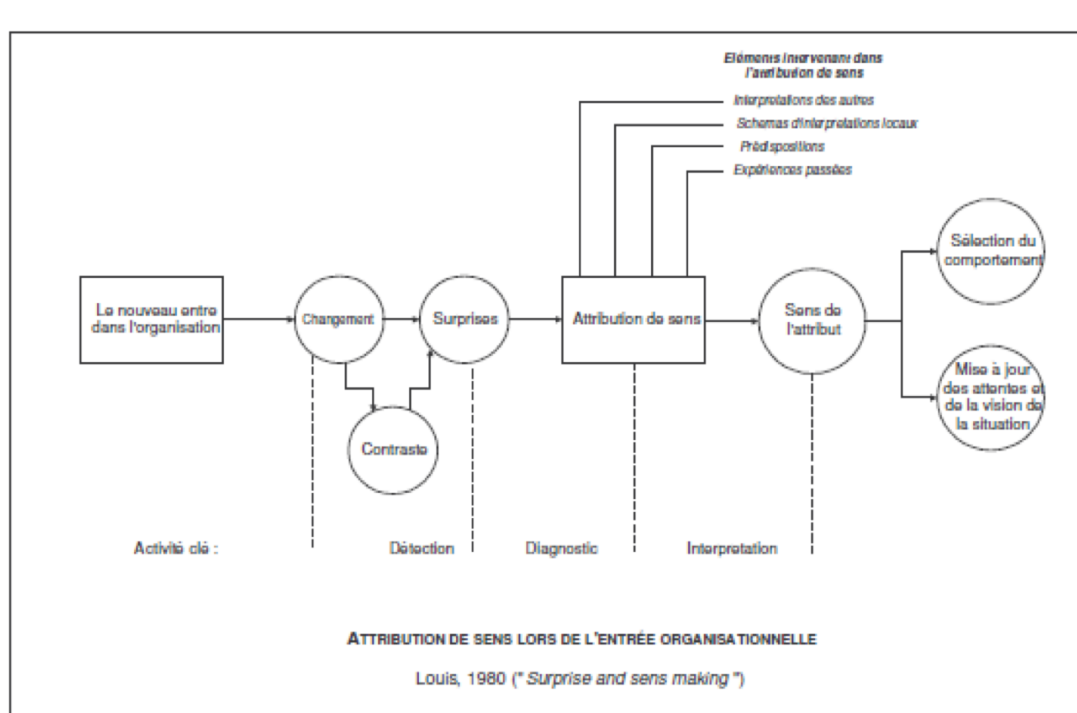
Eléments intervenant dans l'attribution de sens

Interprétations des autres

Schémas d'interprétations locaux

Prédispositions

Expériences passées

Le nouveau entre dans l'organisation

Changement

Surprises

Attribution de sens

Sens de l'attribut

Sélection du comportement

Mise à jour des attentes et de la vision de la situation

Contraste

Activité clé :

Détection

Diagnostic

Interprétation

ATTRIBUTION DE SENS LORS DE L'ENTRÉE ORGANISATIONNELLE

Louis, 1980 (" Surprise and sens making ")